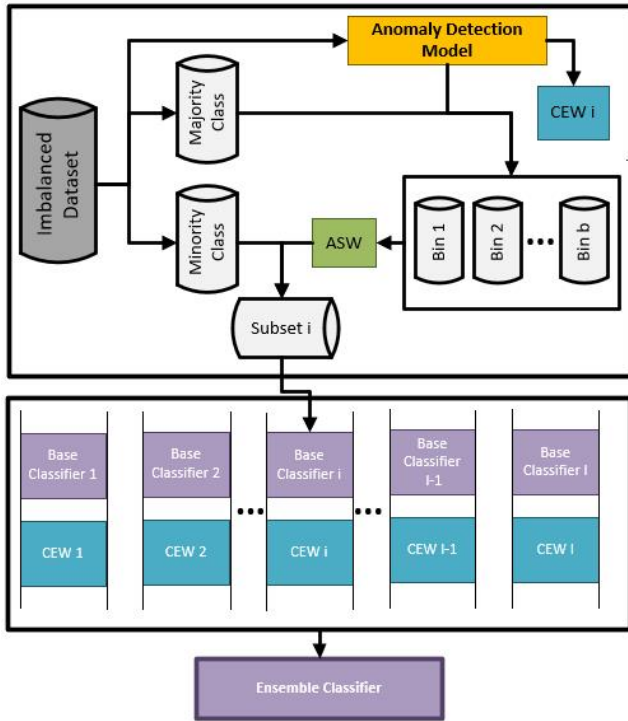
Anomaly Detection Model

CEW i

Imbalanced Dataset

Majority Class

Minority Class

ASW

Bin 1

Bin 2

...

Bin b

Subset i

Base Classifier 1

Base Classifier 2

...

Base Classifier i

...

Base Classifier I-1

Base Classifier I

CEW 1

CEW 2

CEW i

CEW I-1

CEW I

Ensemble Classifier